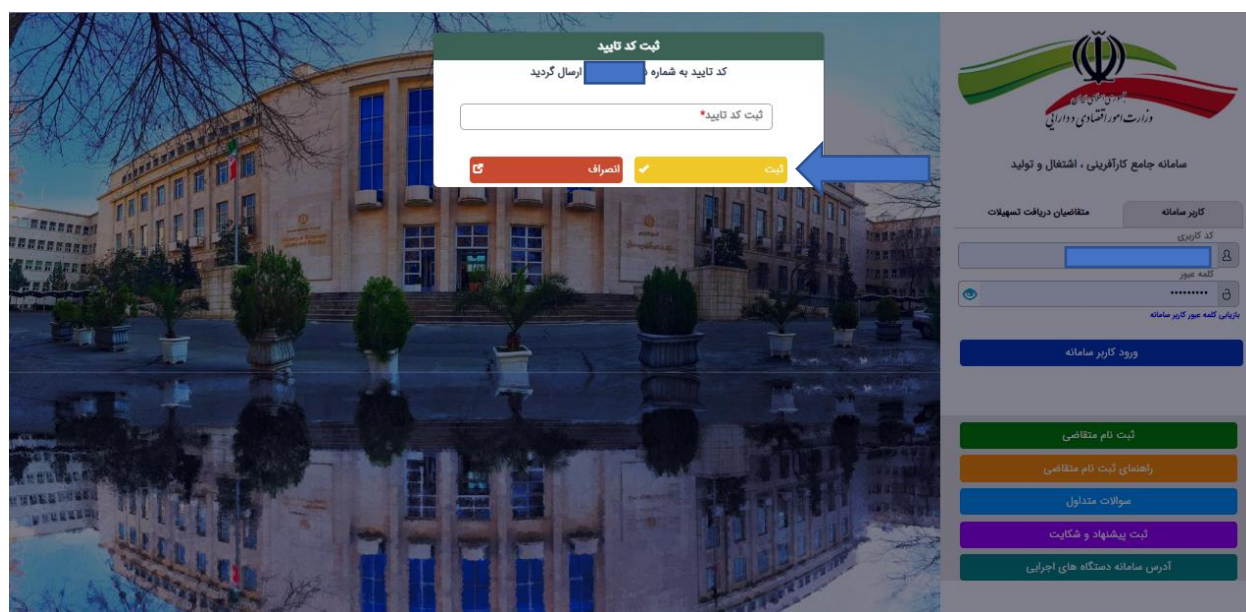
ثبت کد تایید

کد تایید به شماره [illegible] ارسال گردید

ثبت کد تایید*

ثبت

انصراف

جمهوری اسلامی ایران
وزارت امور اقتصادی و دارایی

سامانه جامع کارآفرینی ، اشتغال و تولید

کاربر سامانه

متقاضیان دریافت تسهیلات

کد کاربری

کلمه عبور

بازیابی کلمه عبور کاربر سامانه

ورود کاربر سامانه

ثبت نام متقاضی

راهنمای ثبت نام متقاضی

سوالات متداول

ثبت پیشنهاد و شکایت

آدرس سامانه دستگاه های اجرایی